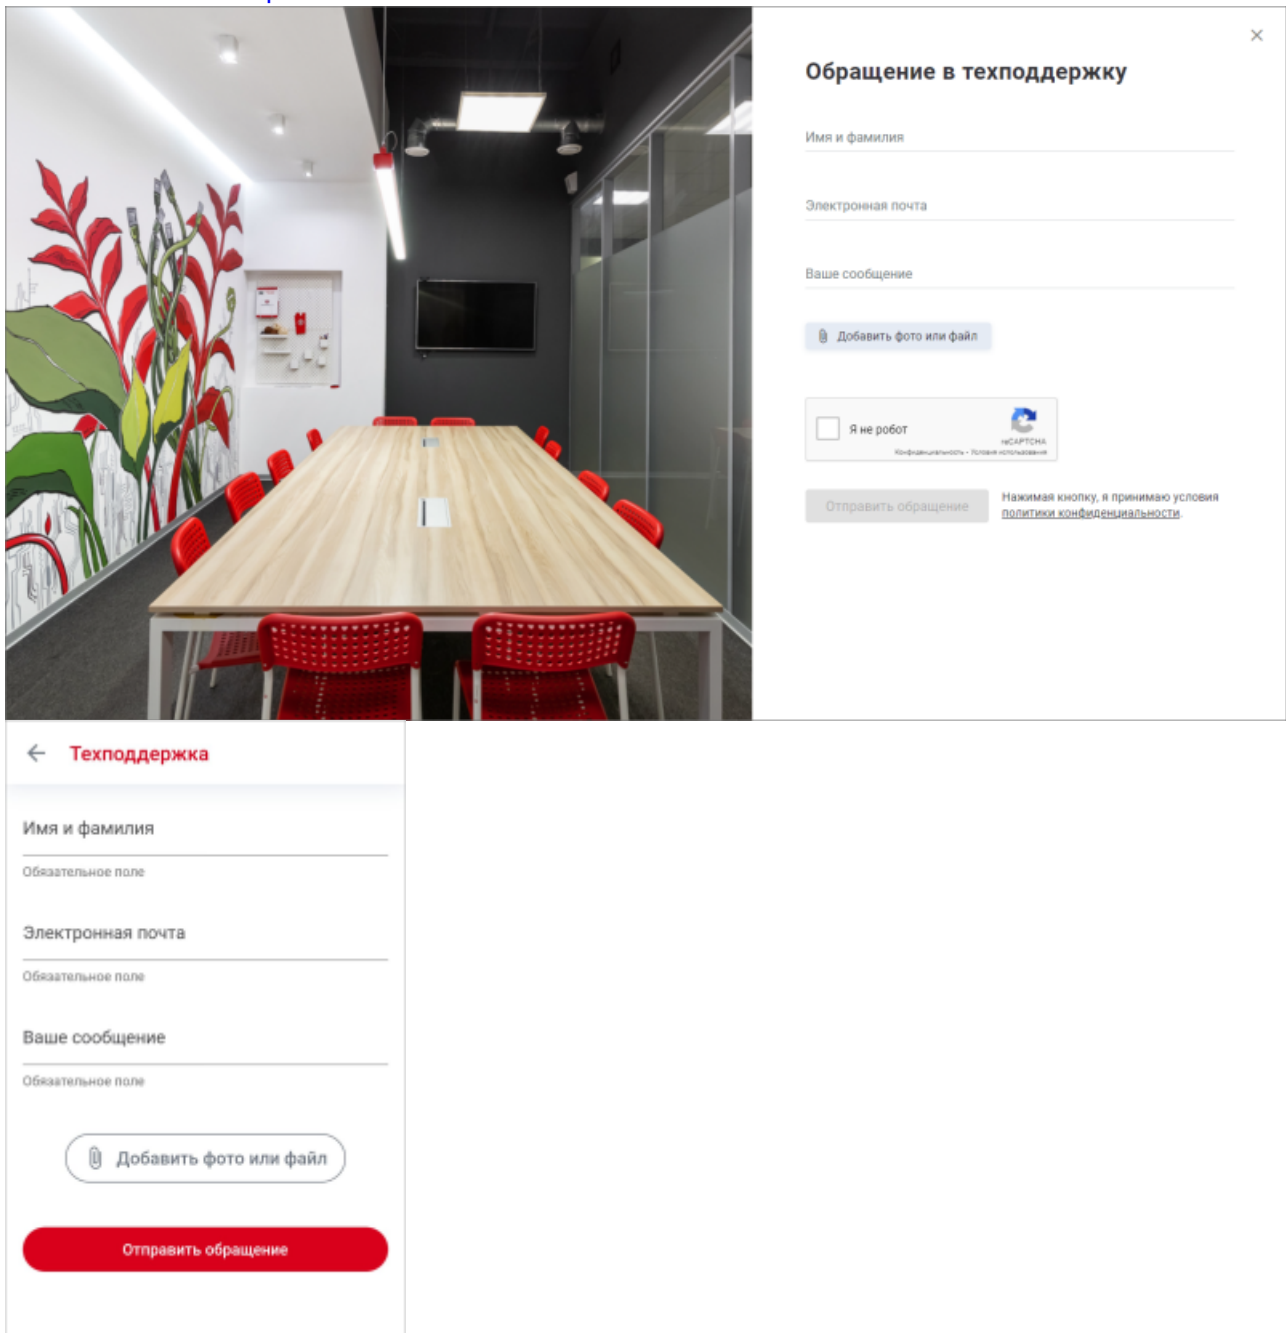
×

Обращение в техподдержку

Имя и фамилия

Электронная почта

Ваше сообщение

Добавить фото или файл

Я не робот

reCAPTCHA
Конфиденциальность - Условия использования

Отправить обращение

Нажимая кнопку, я принимаю условия политики конфиденциальности.

Техподдержка

Имя и фамилия

Обязательное поле

Электронная почта

Обязательное поле

Ваше сообщение

Обязательное поле

Добавить фото или файл

Отправить обращение